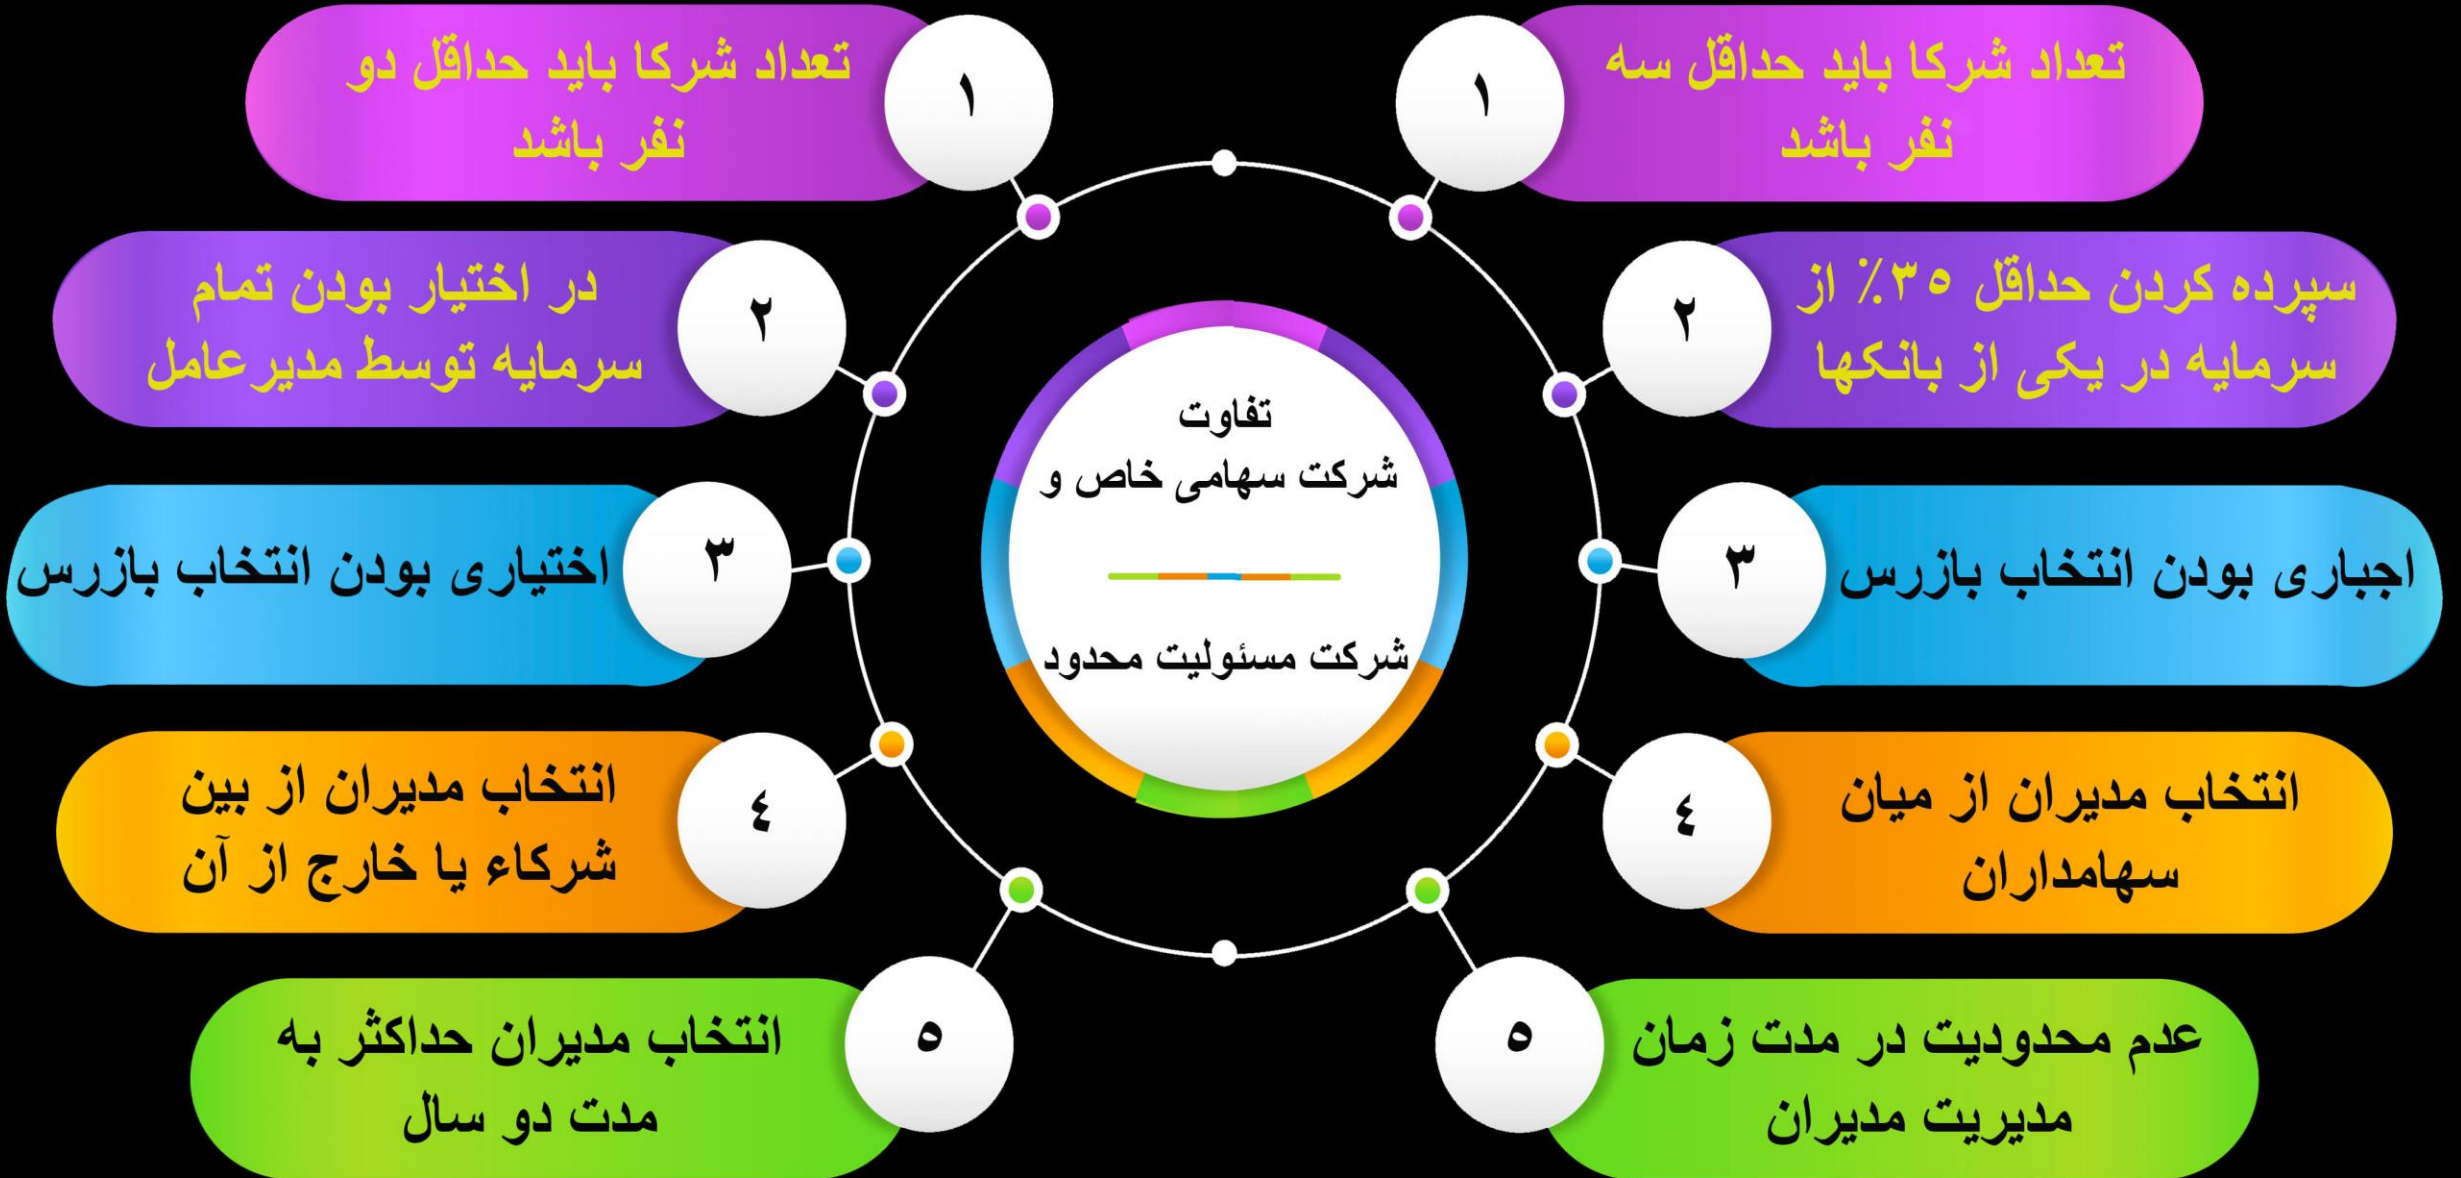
تفاوت
شرکت سهامی خاص و
شرکت مسئولیت محدود

۱ تعداد شرکا باید حداقل سه نفر باشد

۲ سپرده کردن حداقل ۳۵٪ از سرمایه در یکی از بانکها

۳ اجباری بودن انتخاب بازرس

۴ انتخاب مدیران از میان سهامداران

۵ عدم محدودیت در مدت زمان مدیریت مدیران

۱ تعداد شرکا باید حداقل دو نفر باشد

۲ در اختیار بودن تمام سرمایه توسط مدیرعامل

۳ اختیاری بودن انتخاب بازرس

۴ انتخاب مدیران از بین شرکاء یا خارج از آن

۵ انتخاب مدیران حداکثر به مدت دو سال